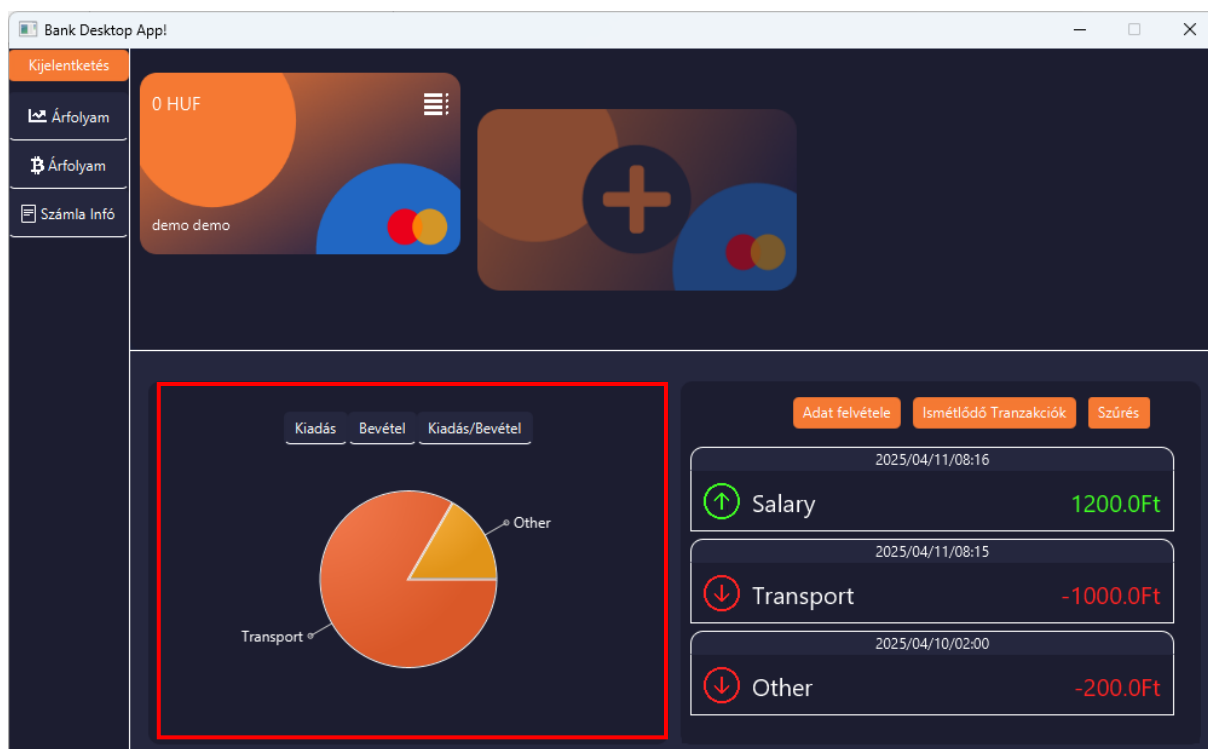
Bank Desktop App!

Kijelentketés

Árfolyam

Árfolyam

Számla Infó

0 HUF

demo demo

Kiadás Bevétel Kiadás/Bevétel

Other

Transport

Adat felvétele Ismétlődő Tranzakciók Szűrés

2025/04/11/08:16
Salary 1200.0Ft

2025/04/11/08:15
Transport -1000.0Ft

2025/04/10/02:00
Other -200.0Ft